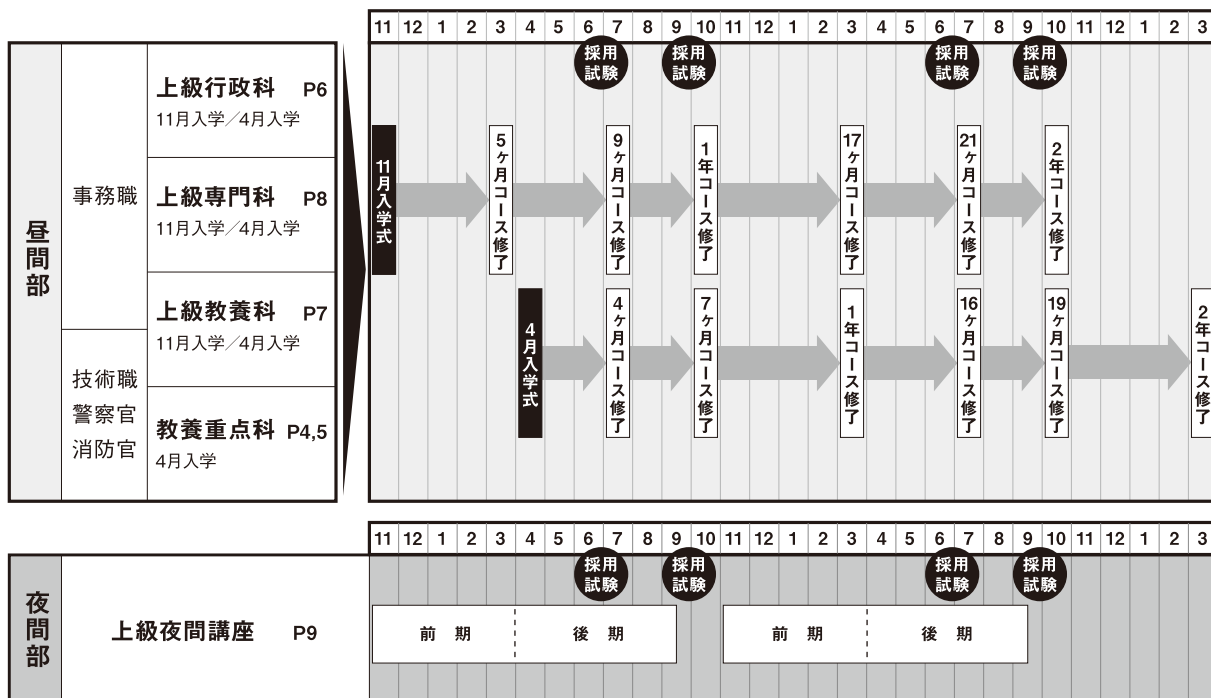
| | | | 11 | 12 | 1 | 2 | 3 | 4 | 5 | 6 | 7 | 8 | 9 | 10 | 11 | 12 | 1 | 2 | 3 | 4 | 5 | 6 | 7 | 8 | 9 | 10 | 11 | 12 | 1 | 2 | 3 |
|---|---|---|---|---|---|---|---|---|---|---|---|---|---|---|---|---|---|---|---|---|---|---|---|---|---|---|---|---|---|---|---|

採用試験 採用試験 採用試験 採用試験

昼間部

事務職

上級行政科 P6
11月入学／4月入学

上級専門科 P8
11月入学／4月入学

上級教養科 P7
11月入学／4月入学

技術職
警察官
消防官

教養重点科 P4,5
4月入学

11月入学式
5ヶ月コース修了
9ヶ月コース修了
1年コース修了
17ヶ月コース修了
21ヶ月コース修了
2年コース修了

4月入学式
4ヶ月コース修了
7ヶ月コース修了
1年コース修了
16ヶ月コース修了
19ヶ月コース修了
2年コース修了

| | | | 11 | 12 | 1 | 2 | 3 | 4 | 5 | 6 | 7 | 8 | 9 | 10 | 11 | 12 | 1 | 2 | 3 | 4 | 5 | 6 | 7 | 8 | 9 | 10 | 11 | 12 | 1 | 2 | 3 |
|---|---|---|---|---|---|---|---|---|---|---|---|---|---|---|---|---|---|---|---|---|---|---|---|---|---|---|---|---|---|---|---|

採用試験 採用試験 採用試験 採用試験

夜間部

上級夜間講座 P9

前 期 後 期 前 期 後 期